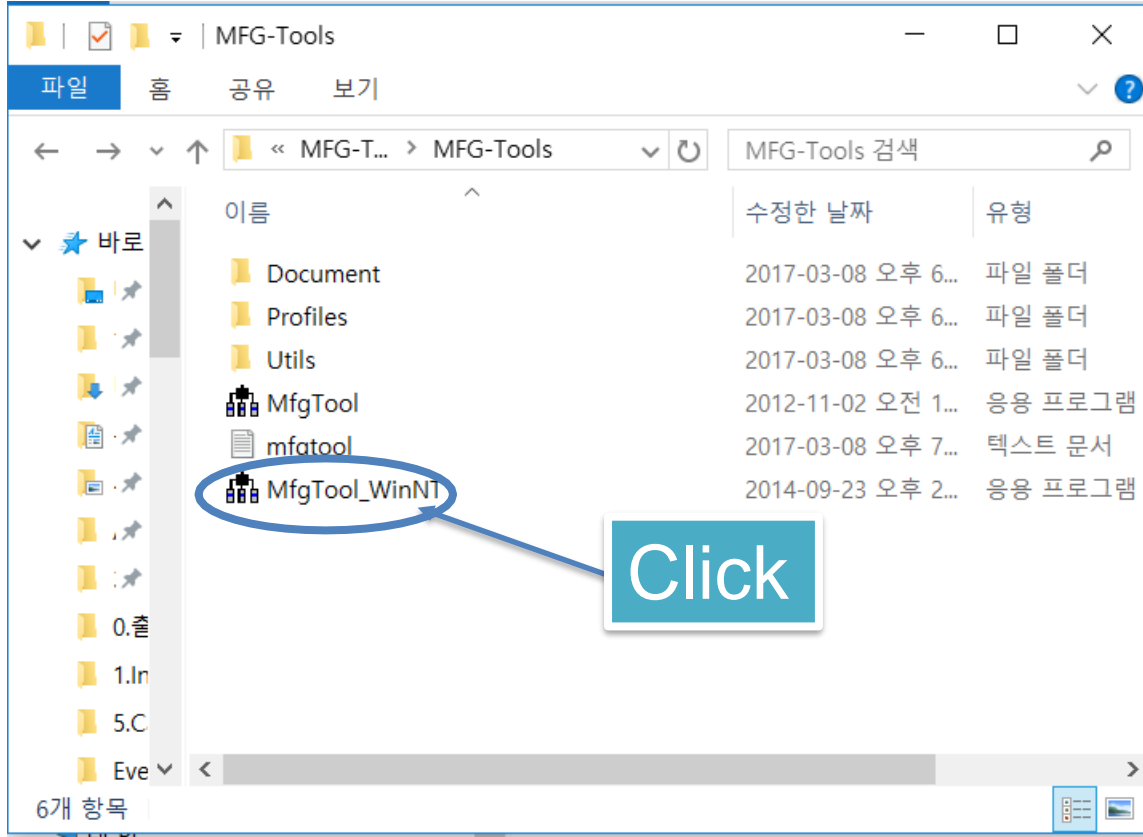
MFG-Tools

파일 홈 공유 보기

« MFG-T... > MFG-Tools

MFG-Tools 검색

바로

0.출

1.In

5.C

Eve

| 이름 | 수정한 날짜 | 유형 |
|---|---|---|
| Document | 2017-03-08 오후 6... | 파일 폴더 |
| Profiles | 2017-03-08 오후 6... | 파일 폴더 |
| Utils | 2017-03-08 오후 6... | 파일 폴더 |
| MfgTool | 2012-11-02 오전 1... | 응용 프로그램 |
| mfgtool | 2017-03-08 오후 7... | 텍스트 문서 |
| MfgTool_WinNT | 2014-09-23 오후 2... | 응용 프로그램 |

Click

6개 항목